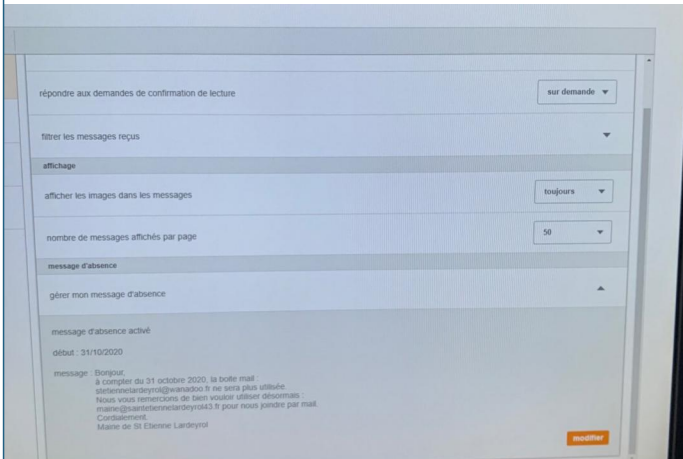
répondre aux demandes de confirmation de lecture

sur demande

filtrer les messages reçus

affichage

afficher les images dans les messages

toujours

nombre de messages affichés par page

50

message d'absence

gérer mon message d'absence

message d'absence activé

début : 31/10/2020

message : Bonjour,
à compter du 31 octobre 2020, la boîte mail :
stetiennelardeyrol@wanadoo.fr ne sera plus utilisée.
Nous vous remercions de bien vouloir utiliser désormais :
mairie@saintetiennelardeyrol43.fr pour nous joindre par mail.
Cordialement,
Mairie de St Etienne Lardeyrol

modifier